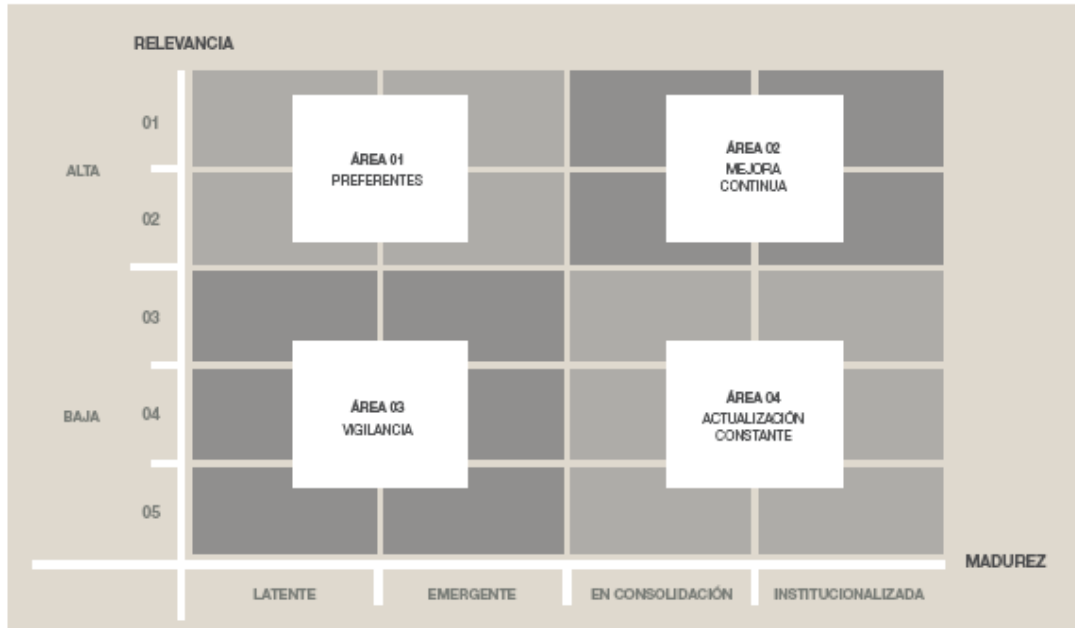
RELEVANCIA

ALTA

01

02

BAJA

03

04

05

ÁREA 01
PREFERENTES

ÁREA 02
MEJORA
CONTINUA

ÁREA 03
VIGILANCIA

ÁREA 04
ACTUALIZACIÓN
CONSTANTE

MADUREZ

LATENTE

EMERGENTE

EN CONSOLIDACIÓN

INSTITUCIONALIZADA